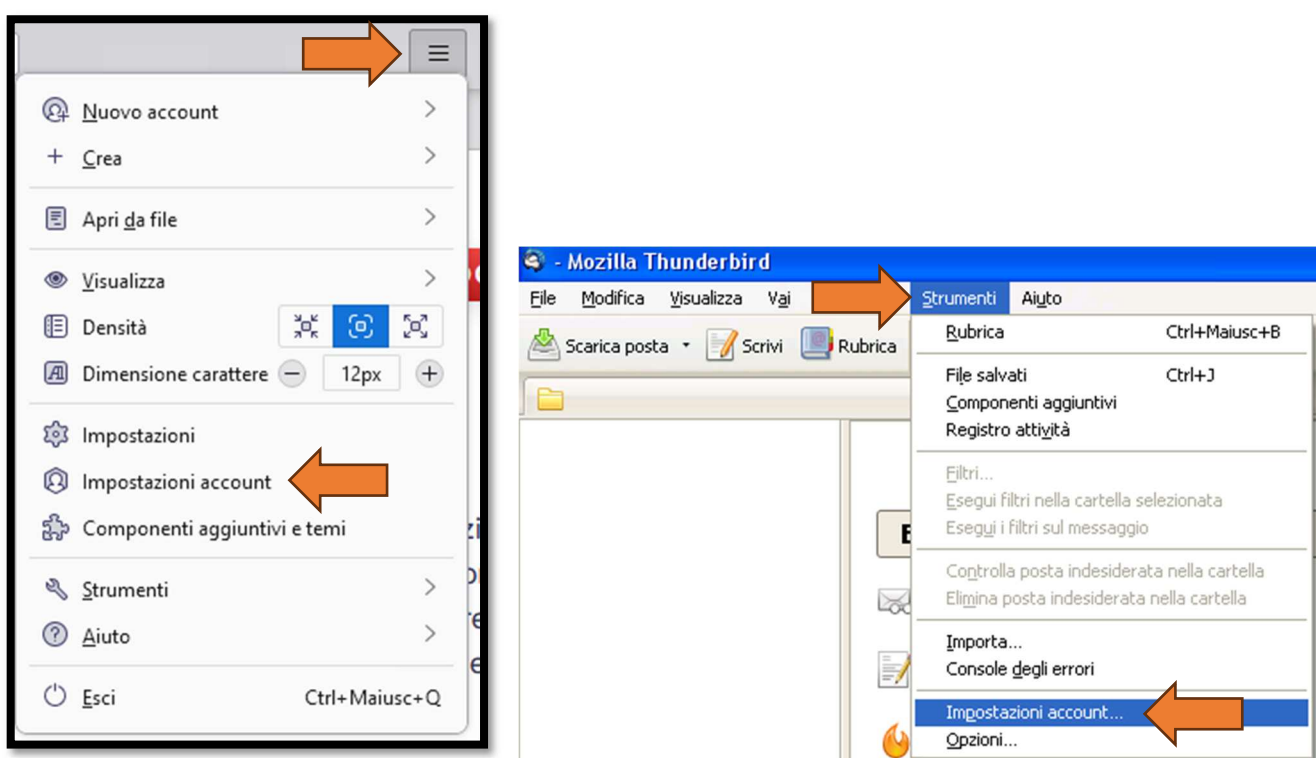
Nuovo account
Crea
Apri da file
Visualizza
Densità
Dimensione carattere 12px
Impostazioni
Impostazioni account
Componenti aggiuntivi e temi
Strumenti
Aiuto
Esci Ctrl+Maiusc+Q

- Mozilla Thunderbird
File Modifica Visualizza Vai Strumenti Aiuto
Scarica posta Scrivi Rubrica
Rubrica Ctrl+Maiusc+B
File salvati Ctrl+J
Componenti aggiuntivi
Registro attività
Filtri...
Esegui filtri nella cartella selezionata
Esegui i filtri sul messaggio
Controlla posta indesiderata nella cartella
Elimina posta indesiderata nella cartella
Importa...
Console degli errori
Impostazioni account...
Opzioni...